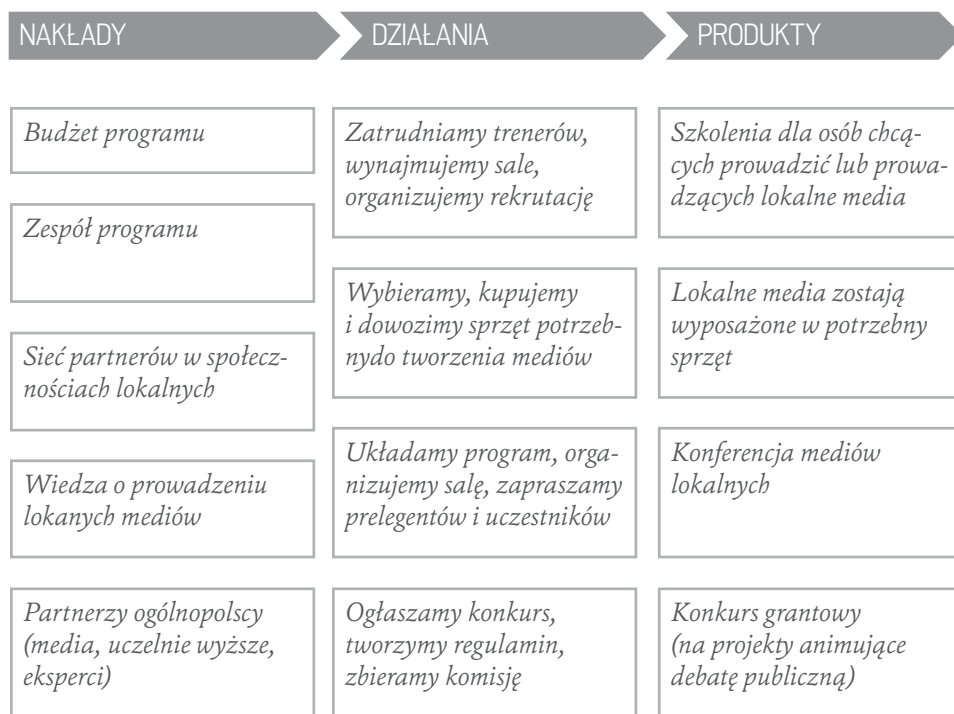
NAKŁADY

DZIAŁANIA

PRODUKTY

Budżet programu

Zespół programu

Sieć partnerów w społecznościach lokalnych

Wiedza o prowadzeniu lokanych mediów

Partnerzy ogólnopolscy (media, uczelnie wyższe, eksperci)

Zatrudniamy trenerów, wynajmujemy sale, organizujemy rekrutację

Wybieramy, kupujemy i dowozimy sprzęt potrzebnydo tworzenia mediów

Układamy program, organizujemy salę, zapraszamy prelegentów i uczestników

Ogłaszamy konkurs, tworzymy regulamin, zbieramy komisję

Szkolenia dla osób chcących prowadzić lub prowadzących lokalne media

Lokalne media zostają wyposażone w potrzebny sprzęt

Konferencja mediów lokalnych

Konkurs grantowy (na projekty animujące debatę publiczną)